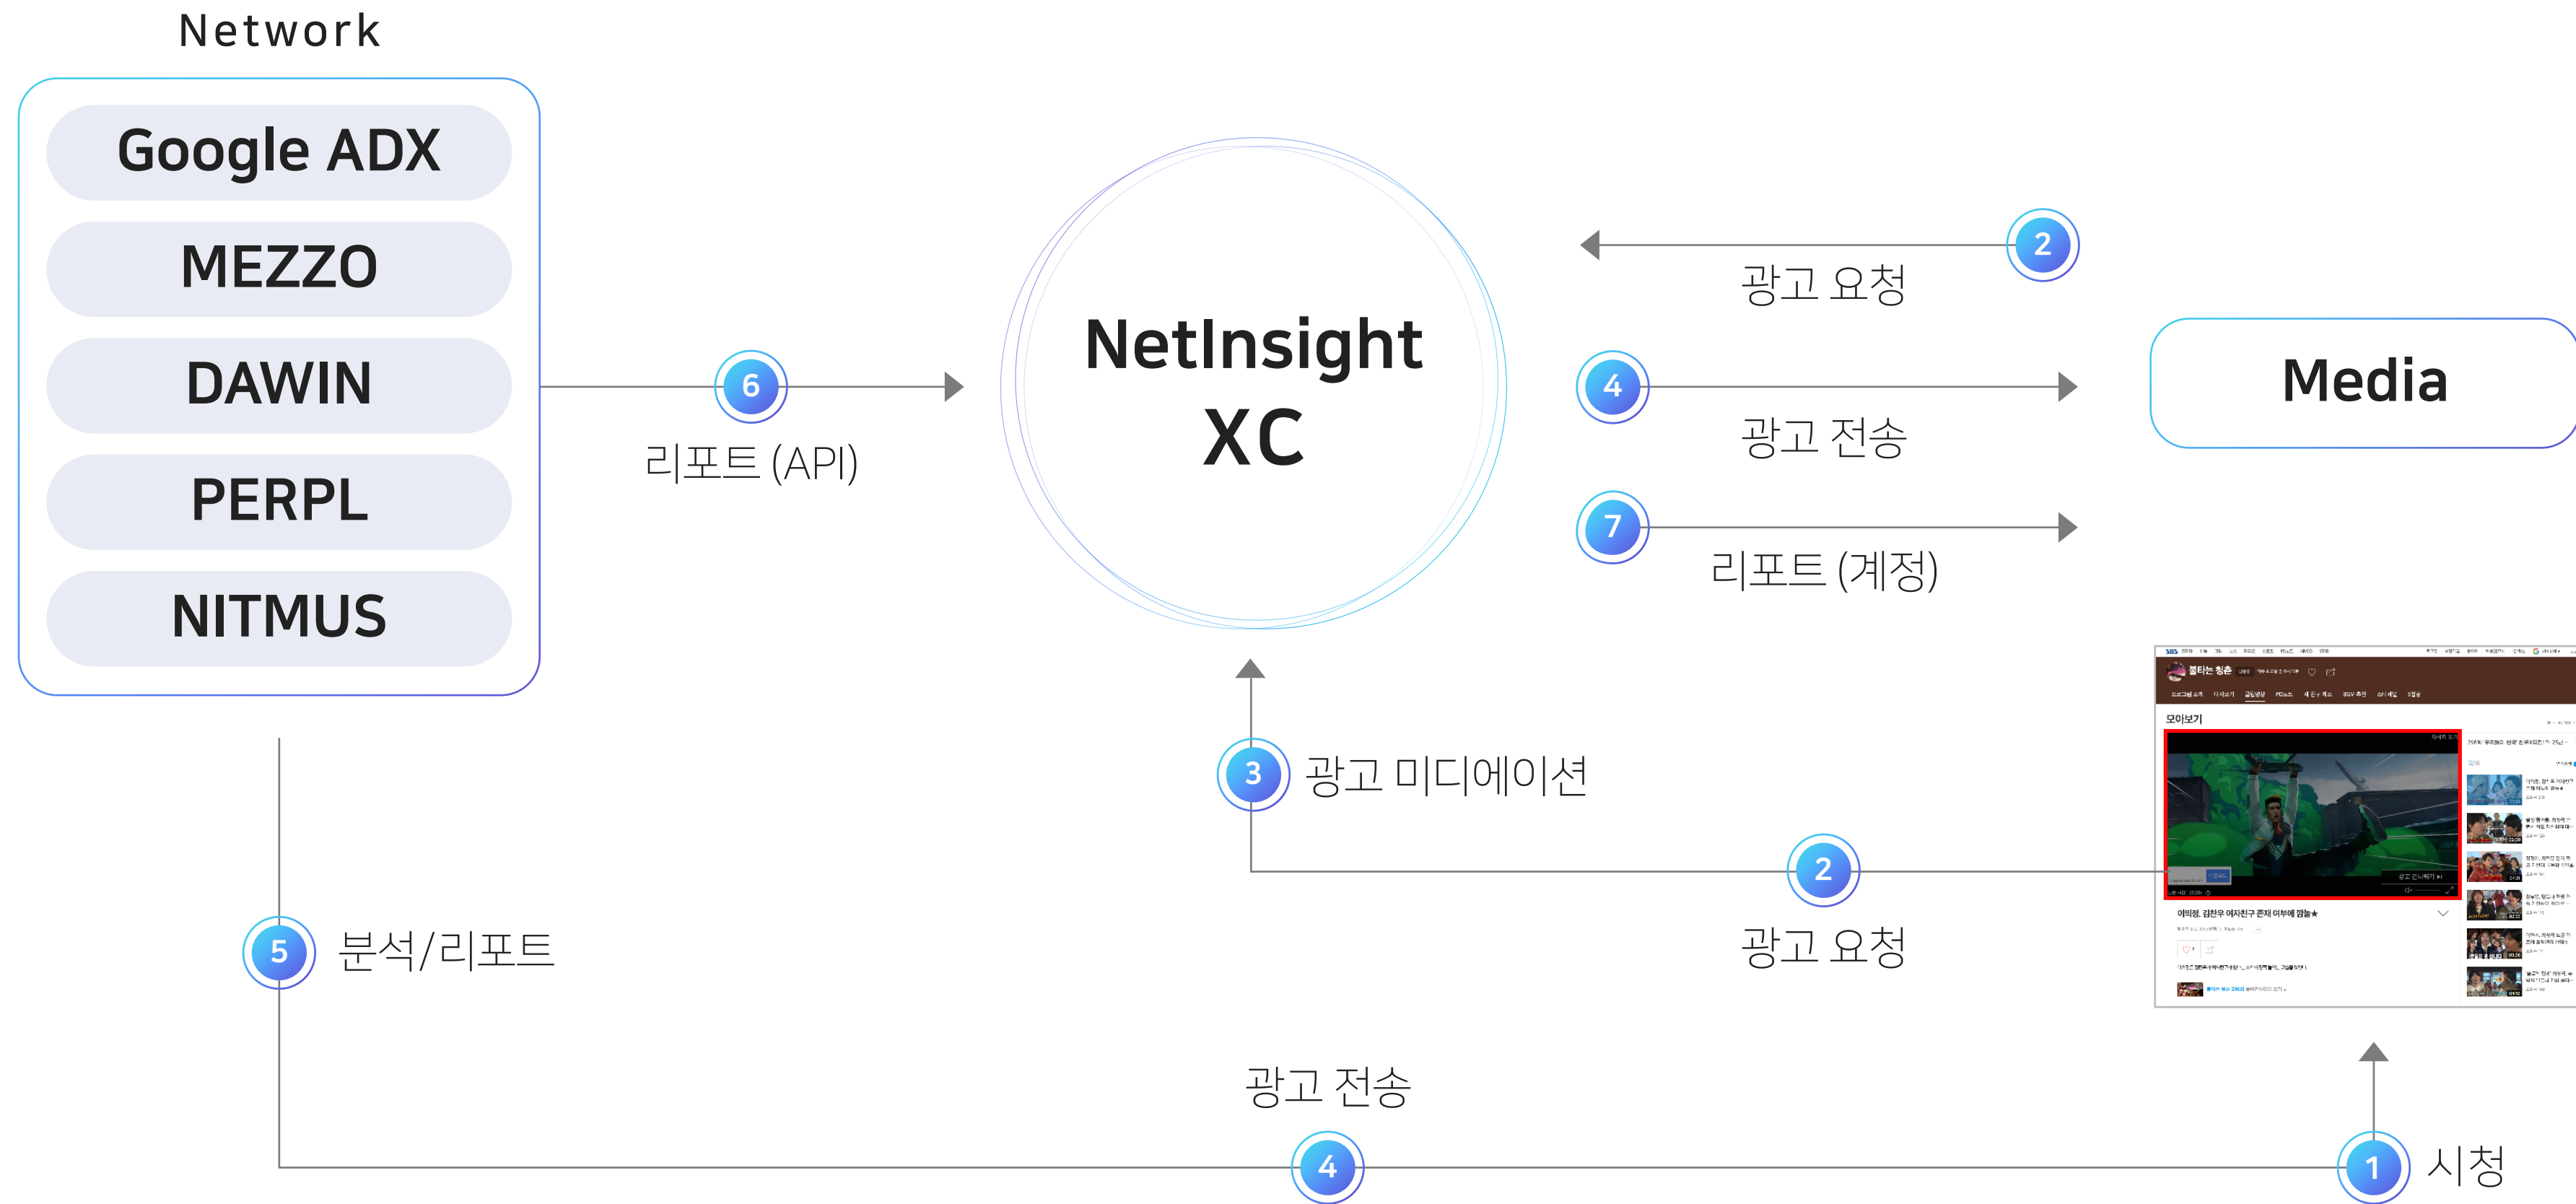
Network

Google ADX
MEZZO
DAWIN
PERPL
NITMUS

6
리포트 (API)

NetInsight XC

2
광고 요청

4
광고 전송

7
리포트 (계정)

Media

3
광고 미디에이션

2
광고 요청

5
분석/리포트

광고 전송
4

1
시청

불타는 청춘
모아보기
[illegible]